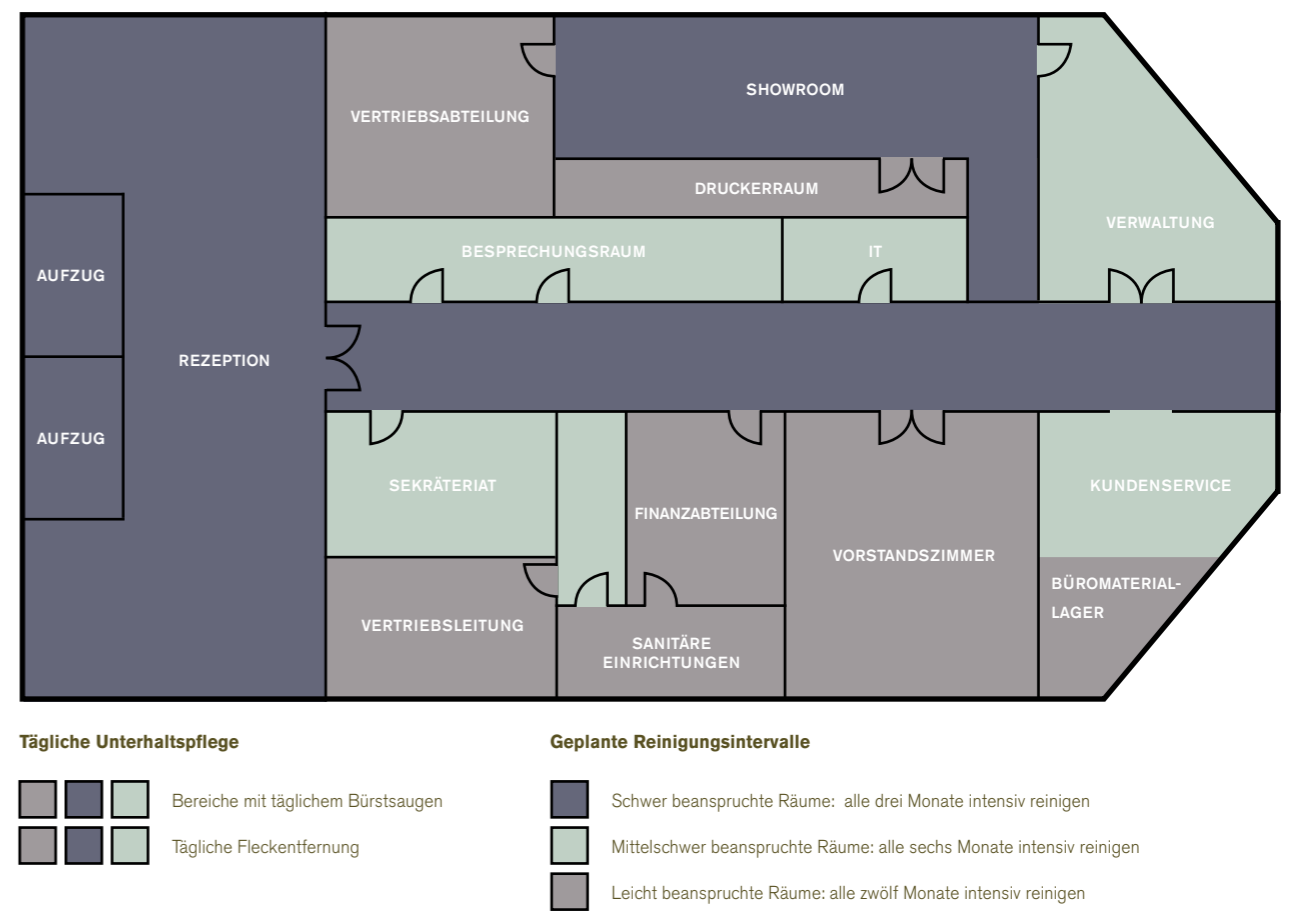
SHOWROOM

VERTRIEBSABTEILUNG

DRUCKERRAUM

VERWALTUNG

BESPRECHUNGSRAUM

IT

AUFZUG

REZEPTION

AUFZUG

SEKRÄTERIAT

FINANZABTEILUNG

KUNDENSERVICE

VORSTANDSZIMMER

BÜROMATERIAL-LAGER

VERTRIEBSLEITUNG

SANITÄRE EINRICHTUNGEN

**Tägliche Unterhaltspflege**

Bereiche mit täglichem Bürstsaugen

Tägliche Fleckentfernung

**Geplante Reinigungsintervalle**

Schwer beanspruchte Räume: alle drei Monate intensiv reinigen

Mittelschwer beanspruchte Räume: alle sechs Monate intensiv reinigen

Leicht beanspruchte Räume: alle zwölf Monate intensiv reinigen